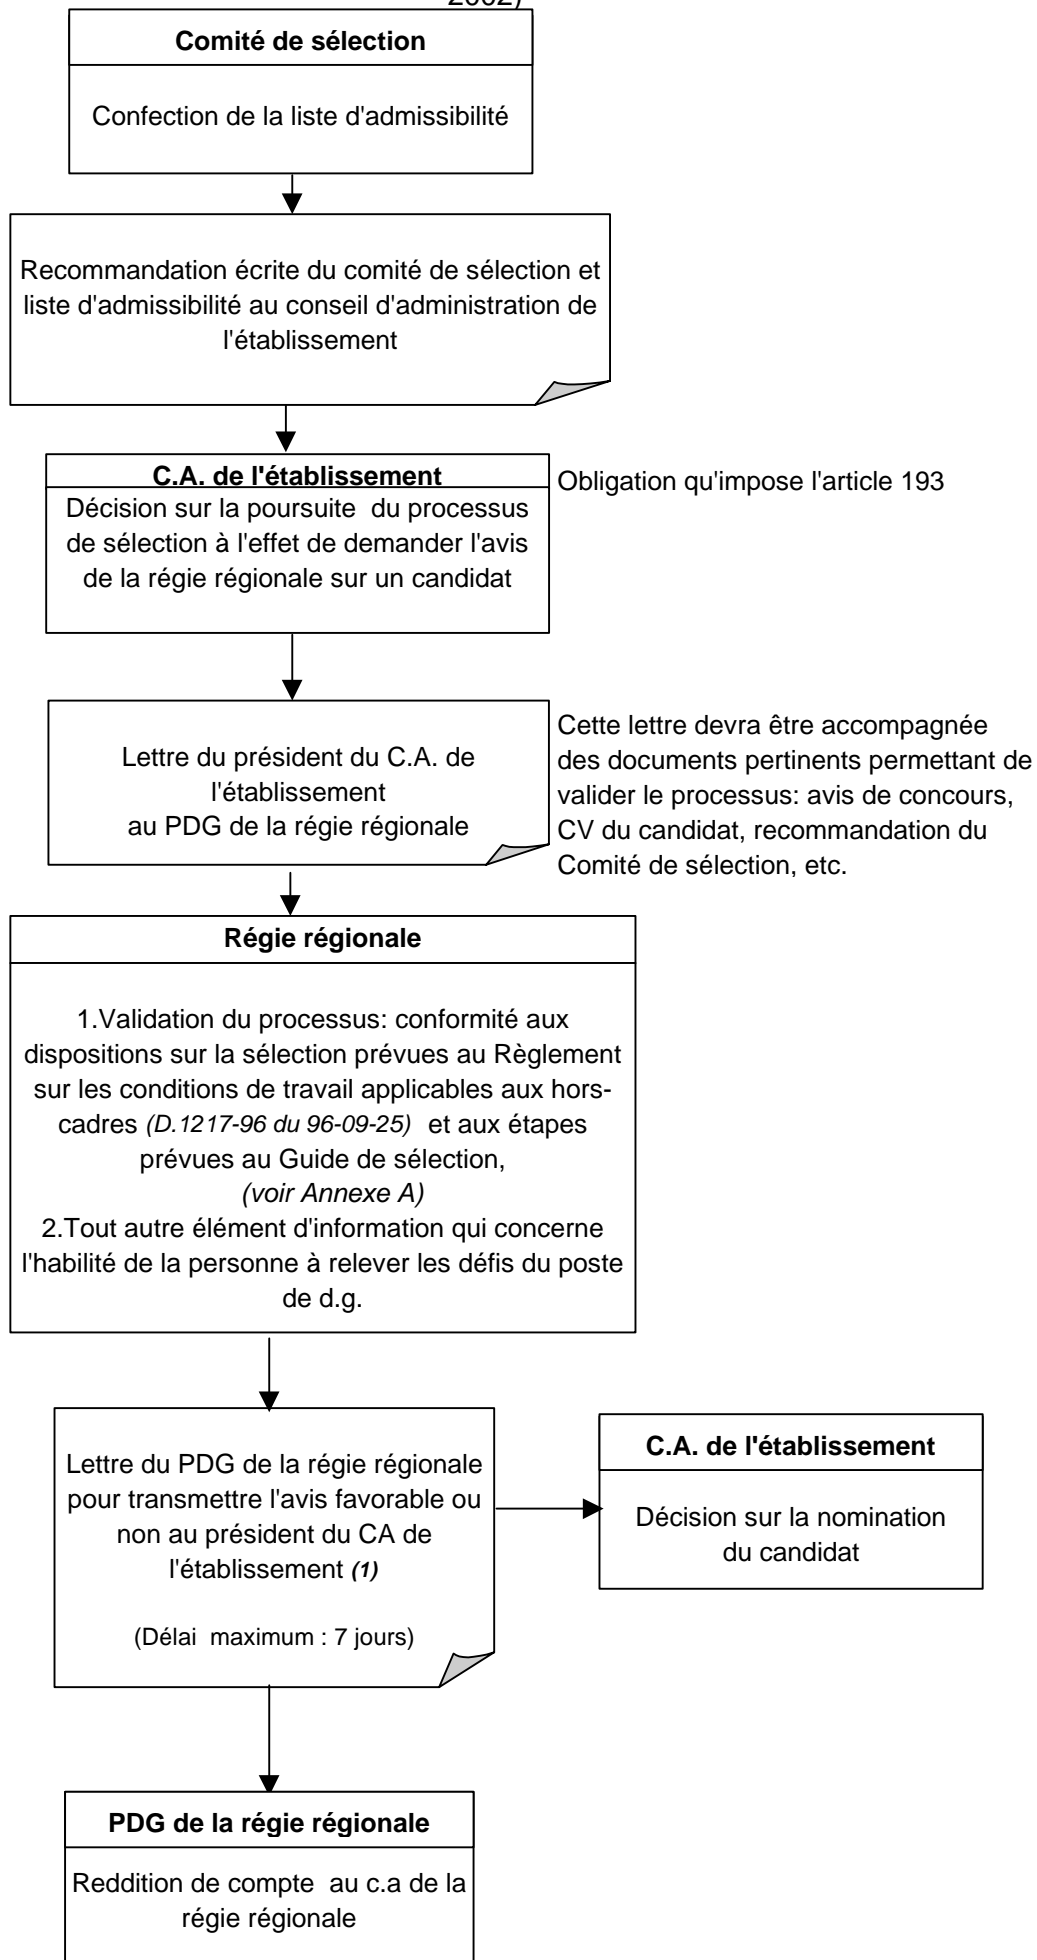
2002)

Comité de sélection

Confection de la liste d'admissibilité

Recommandation écrite du comité de sélection et liste d'admissibilité au conseil d'administration de l'établissement

C.A. de l'établissement

Décision sur la poursuite du processus de sélection à l'effet de demander l'avis de la régie régionale sur un candidat

Obligation qu'impose l'article 193

Lettre du président du C.A. de l'établissement au PDG de la régie régionale

Cette lettre devra être accompagnée des documents pertinents permettant de valider le processus: avis de concours, CV du candidat, recommandation du Comité de sélection, etc.

Régie régionale

1.Validation du processus: conformité aux dispositions sur la sélection prévues au Règlement sur les conditions de travail applicables aux hors-cadres (D.1217-96 du 96-09-25) et aux étapes prévues au Guide de sélection, (voir Annexe A)
2.Tout autre élément d'information qui concerne l'habilité de la personne à relever les défis du poste de d.g.

Lettre du PDG de la régie régionale pour transmettre l'avis favorable ou non au président du CA de l'établissement (1)

(Délai maximum : 7 jours)

C.A. de l'établissement

Décision sur la nomination du candidat

PDG de la régie régionale

Reddition de compte au c.a de la régie régionale